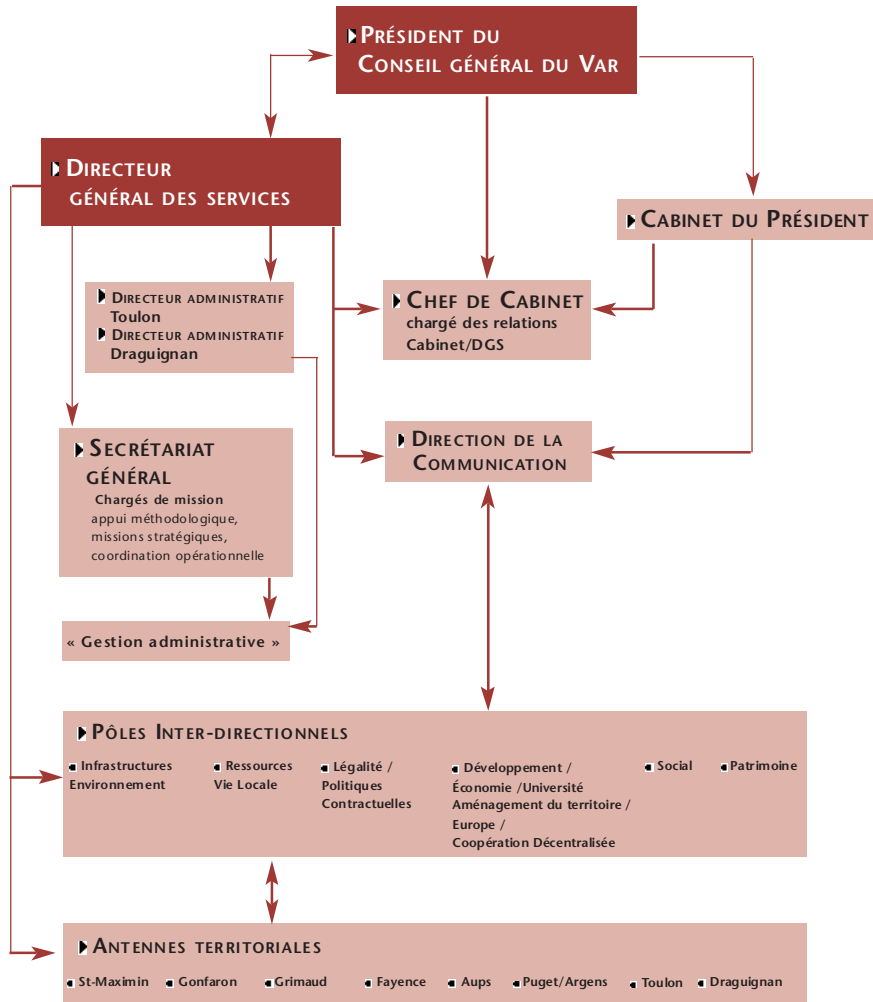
Président du
Conseil général du Var

Directeur
général des services

Cabinet du Président

Directeur administratif
Toulon
Directeur administratif
Draguignan

Chef de Cabinet
chargé des relations
Cabinet/DGS

Secrétariat
général
Chargés de mission
appui méthodologique,
missions stratégiques,
coordination opérationnelle

Direction de la
Communication

« Gestion administrative »

Pôles Inter-directionnels

Infrastructures
Environnement

Ressources
Vie Locale

Légalité /
Politiques
Contractuelles

Développement /
Économie /Université
Aménagement du territoire /
Europe /
Coopération Décentralisée

Social

Patrimoine

Antennes territoriales

St-Maximin
Gonfaron
Grimaud
Fayence
Aups
Puget/Argens
Toulon
Draguignan